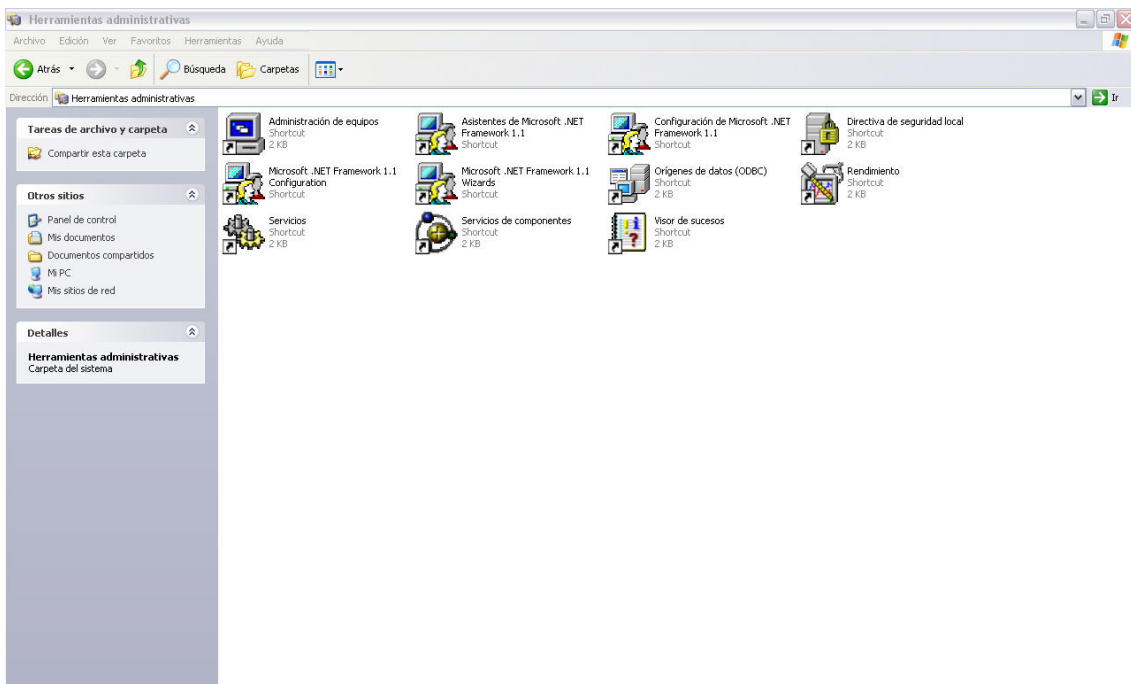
Herramientas administrativas

Archivo Edición Ver Favoritos Herramientas Ayuda

Atrás Búsqueda Carpetas

Dirección Herramientas administrativas Ir

Tareas de archivo y carpeta

Compartir esta carpeta

Otros sitios

Panel de control
Mis documentos
Documentos compartidos
Mi PC
Mis sitios de red

Detalles

Herramientas administrativas
Carpeta del sistema

Administración de equipos
Shortcut
2 KB

Asistentes de Microsoft .NET Framework 1.1
Shortcut

Configuración de Microsoft .NET Framework 1.1
Shortcut

Directiva de seguridad local
Shortcut
2 KB

Microsoft .NET Framework 1.1 Configuration
Shortcut

Microsoft .NET Framework 1.1 Wizards
Shortcut

Orígenes de datos (ODBC)
Shortcut
2 KB

Rendimiento
Shortcut
2 KB

Servicios
Shortcut
2 KB

Servicios de componentes
Shortcut
2 KB

Visor de sucesos
Shortcut
2 KB